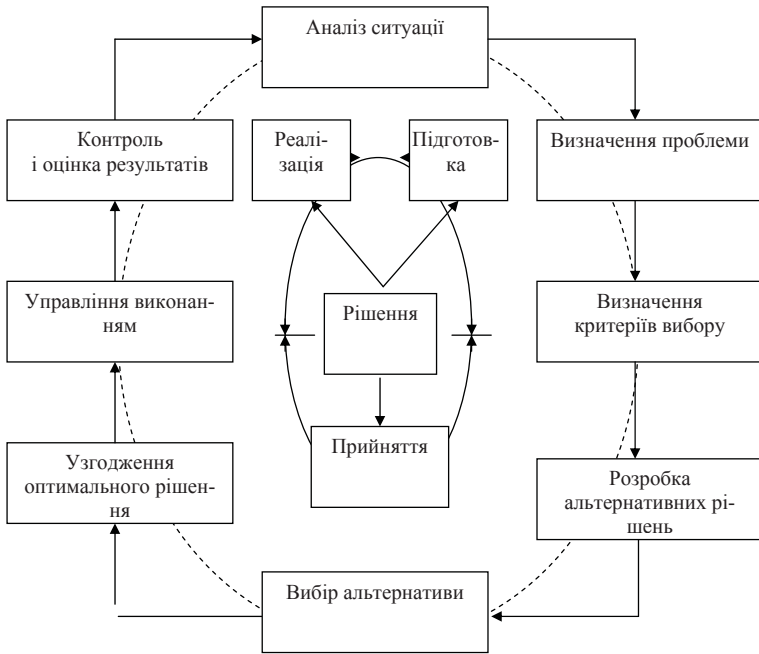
Аналіз ситуації

Контроль і оцінка результатів

Реалізація

Підготовка

Визначення проблеми

Управління виконанням

Рішення

Визначення критеріїв вибору

Прийняття

Узгодження оптимального рішення

Розробка альтернативних рішень

Вибір альтернативи